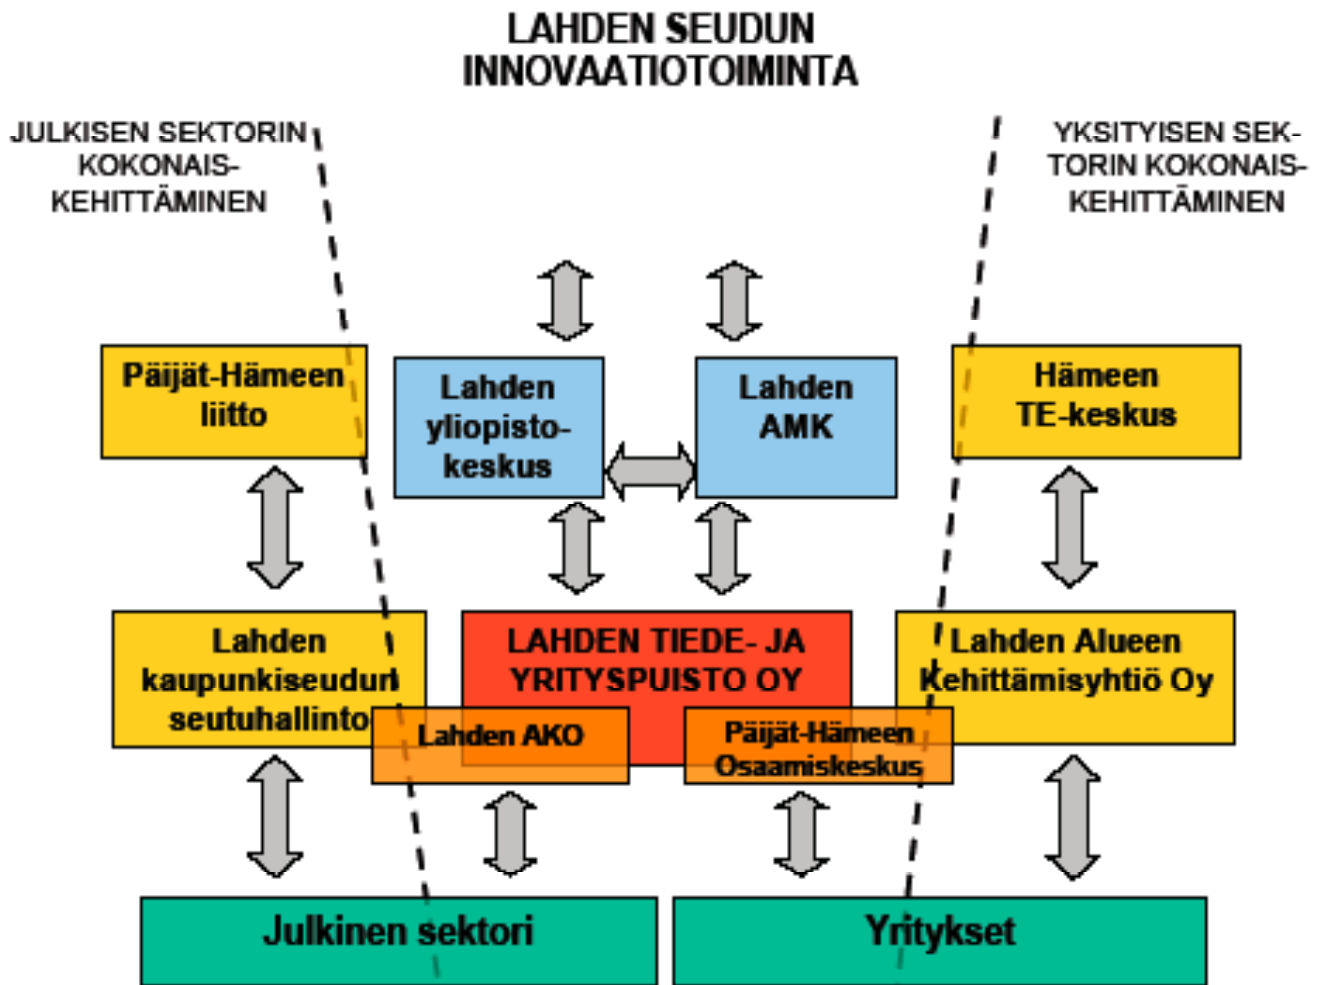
LAHDEN SEUDUN INNOVAATIOTOIMINTA

JULKISEN SEKTORIN KOKONAIS-KEHITTÄMINEN

YKSITYISEN SEK-TORIN KOKONAIS-KEHITTÄMINEN

Päijät-Hämeen liitto

Lahden yliopisto-keskus

Lahden AMK

Hämeen TE-keskus

Lahden kaupunkiseudun seutuhallinto

LAHDEN TIEDE- JA YRITYSPUISTO OY

Lahden Alueen Kehittämisyhtiö Oy

Lahden AKO

Päijät-Hämeen Osaamiskeskus

Julkinen sektori

Yritykset